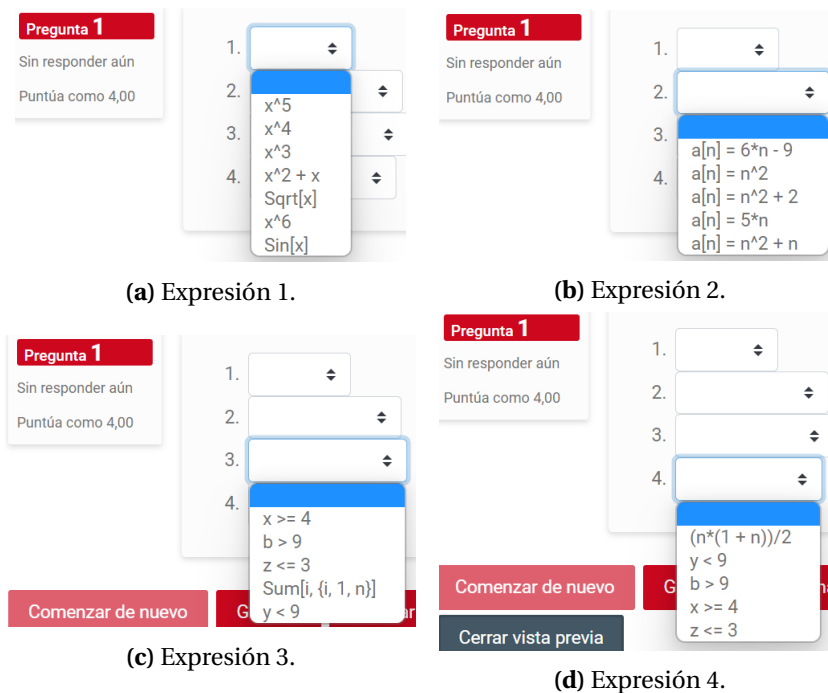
Pregunta 1
Sin responder aún
Puntúa como 4,00

1.
2.
3.
4.

x^5
x^4
x^3
x^2 + x
Sqrt[x]
x^6
Sin[x]

**(a)** Expresión 1.

Pregunta 1
Sin responder aún
Puntúa como 4,00

1.
2.
3.
4.

a[n] = 6*n - 9
a[n] = n^2
a[n] = n^2 + 2
a[n] = 5*n
a[n] = n^2 + n

**(b)** Expresión 2.

Pregunta 1
Sin responder aún
Puntúa como 4,00

1.
2.
3.
4.

x >= 4
b > 9
z <= 3
Sum[i, {i, 1, n}]
y < 9

Comenzar de nuevo
G
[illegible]ar

**(c)** Expresión 3.

Pregunta 1
Sin responder aún
Puntúa como 4,00

1.
2.
3.
4.

(n*(1 + n))/2
y < 9
b > 9
x >= 4
z <= 3

Comenzar de nuevo
G
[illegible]a
Cerrar vista previa

**(d)** Expresión 4.